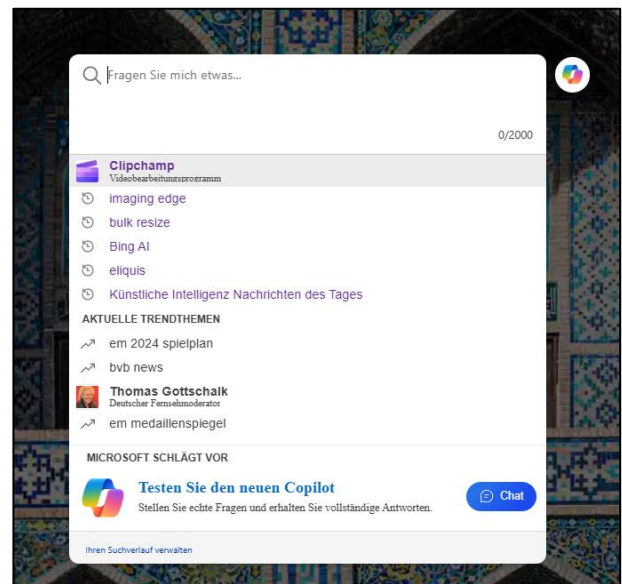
Fragen Sie mich etwas...

0/2000

Clipchamp
Videobearbeitungsprogramm

imaging edge

bulk resize

Bing AI

eliquis

Künstliche Intelligenz Nachrichten des Tages

AKTUELLE TRENDTHEMEN

em 2024 spielplan

bvb news

Thomas Gottschalk
Deutscher Fernsehmoderator

em medaillenspiegel

MICROSOFT SCHLÄGT VOR

Testen Sie den neuen Copilot
Stellen Sie echte Fragen und erhalten Sie vollständige Antworten.

Chat

Ihren Suchverlauf verwalten